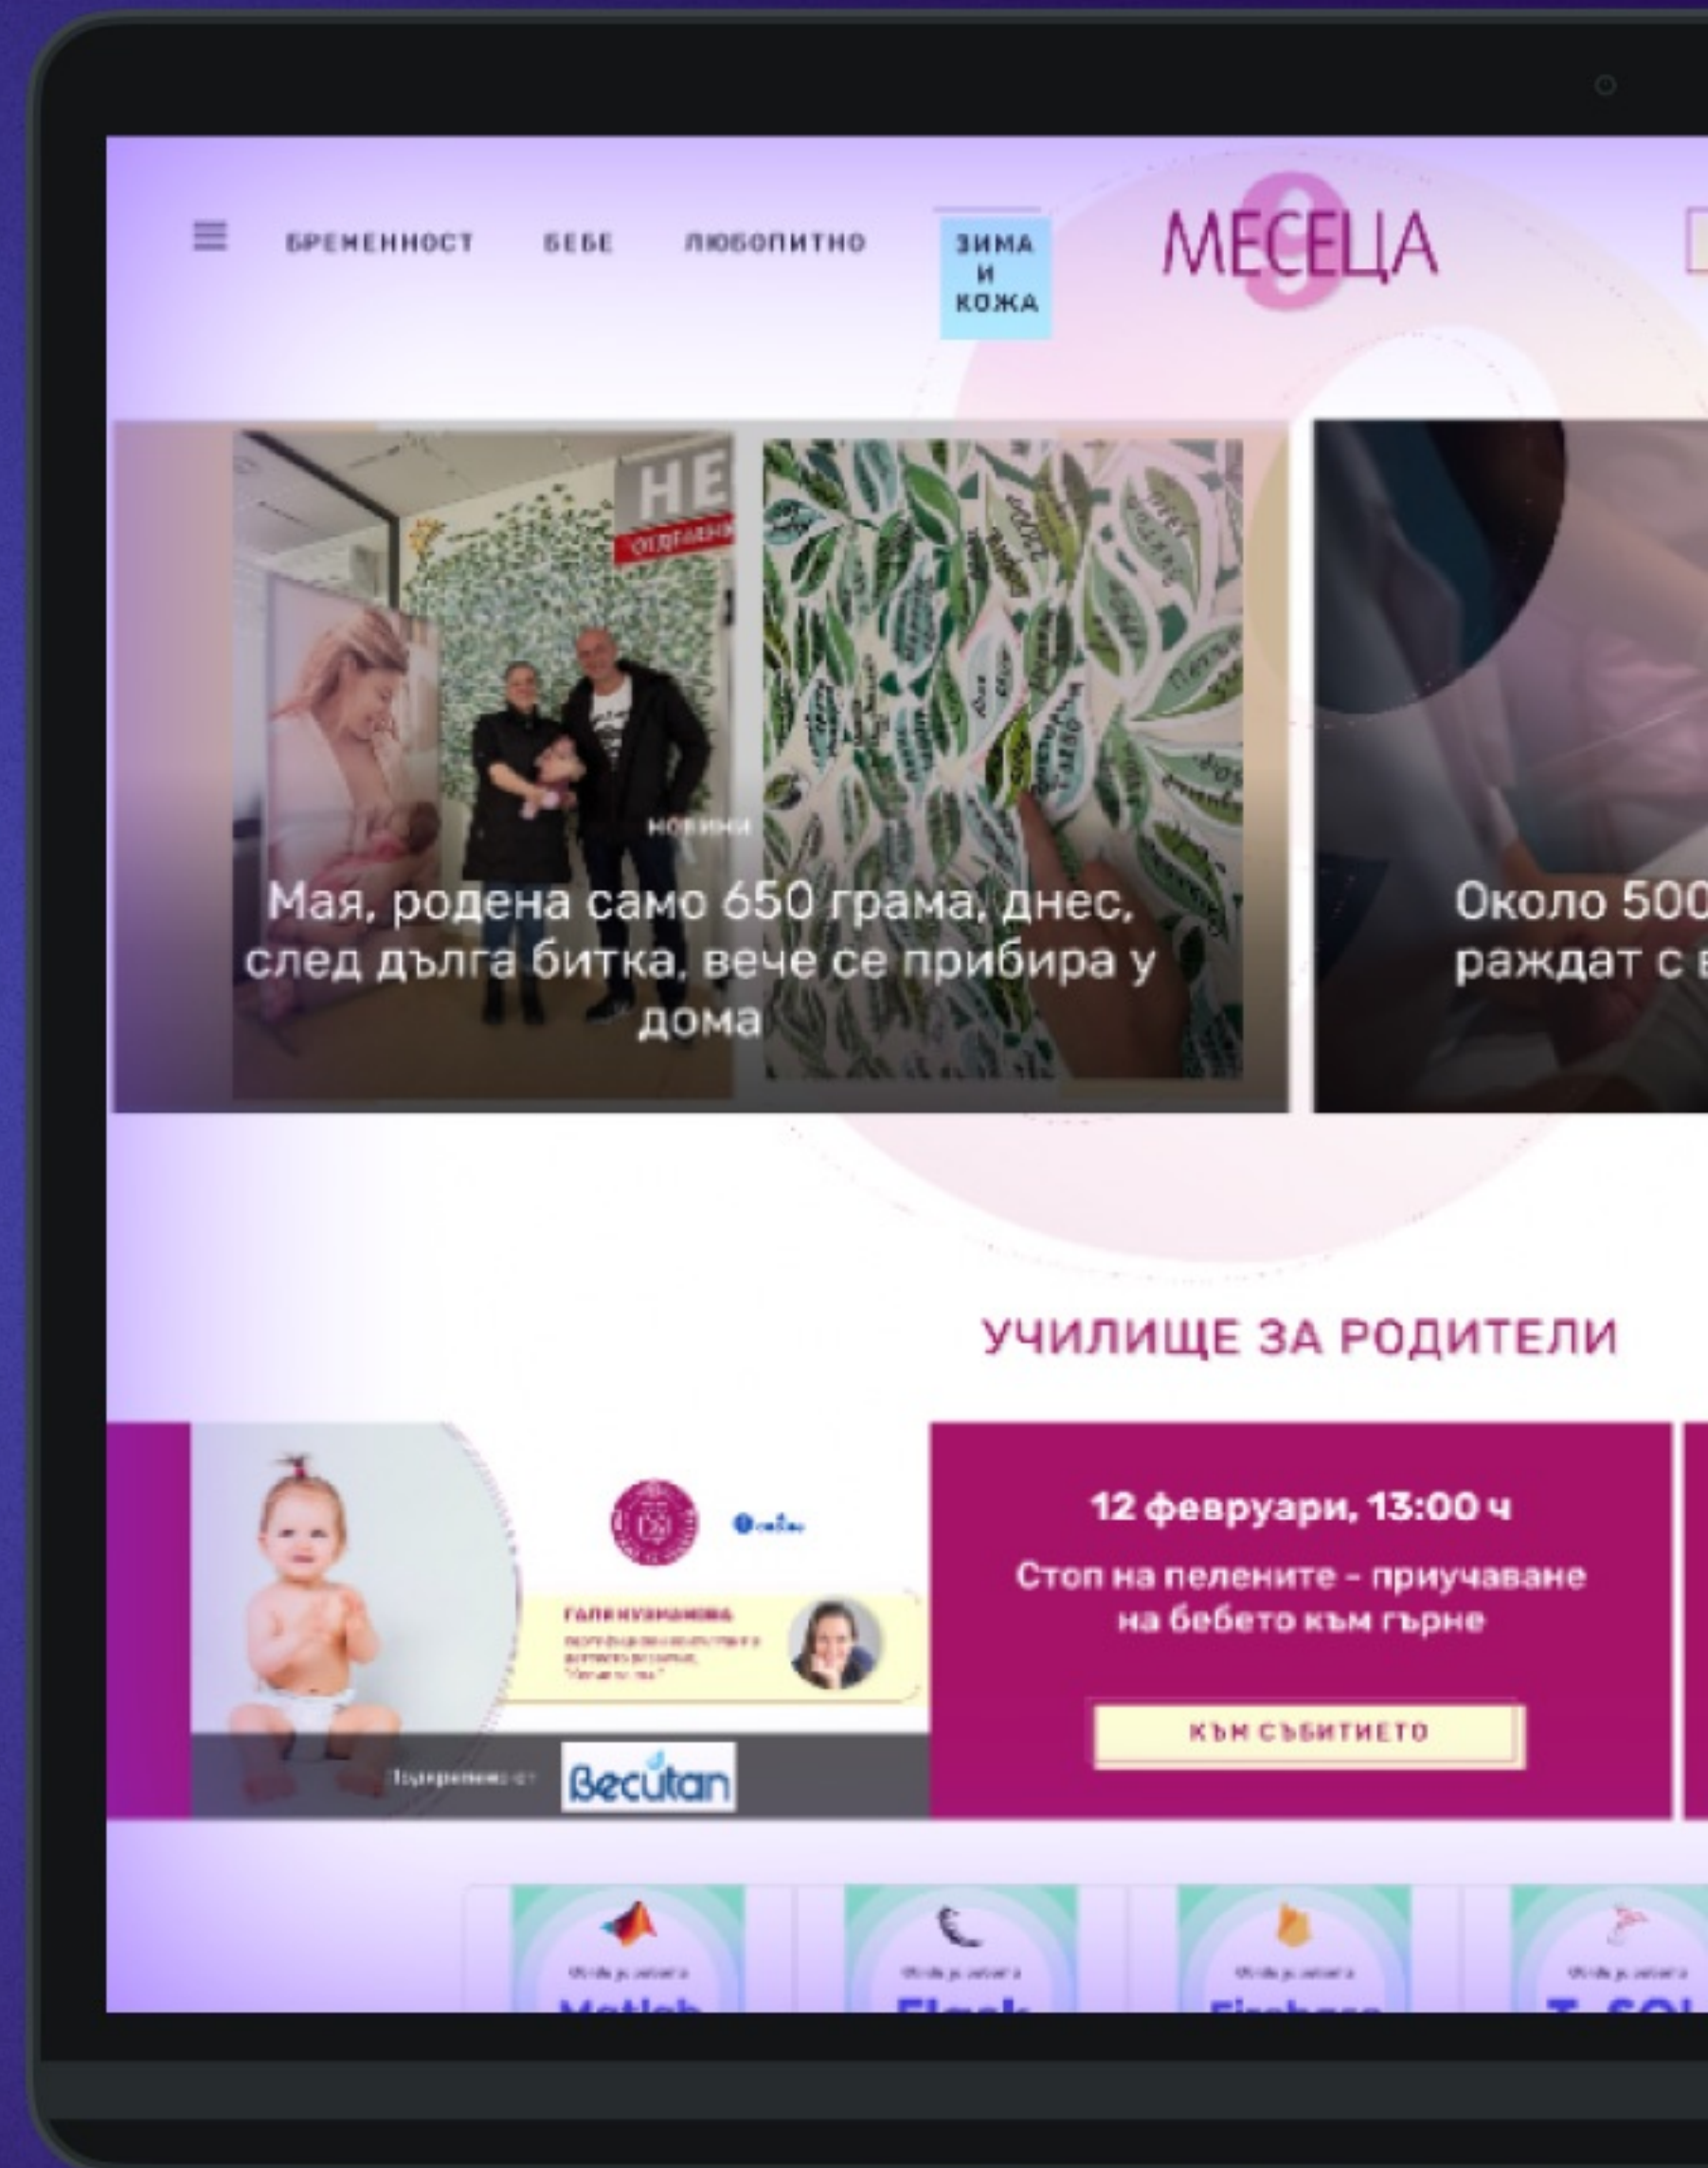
БРЕМЕННОСТ БЕБЕ ЛЮБОПИТНО ЗИМА И КОЖА

9 МЕСЕЦА

НЕ
ОТДЕЛЕНИ

НОВИНИ

Мая, родена само 650 грама, днес, след дълга битка, вече се прибира у дома

Около 500
раждат с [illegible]

УЧИЛИЩЕ ЗА РОДИТЕЛИ

ГАЛЯ КУЗМАНОВА
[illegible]

Подкрепено от Becutan

12 февруари, 13:00 ч

Стоп на пелените - приучаване на бебето към гърне

КЪМ СЪБИТИЕТО

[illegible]